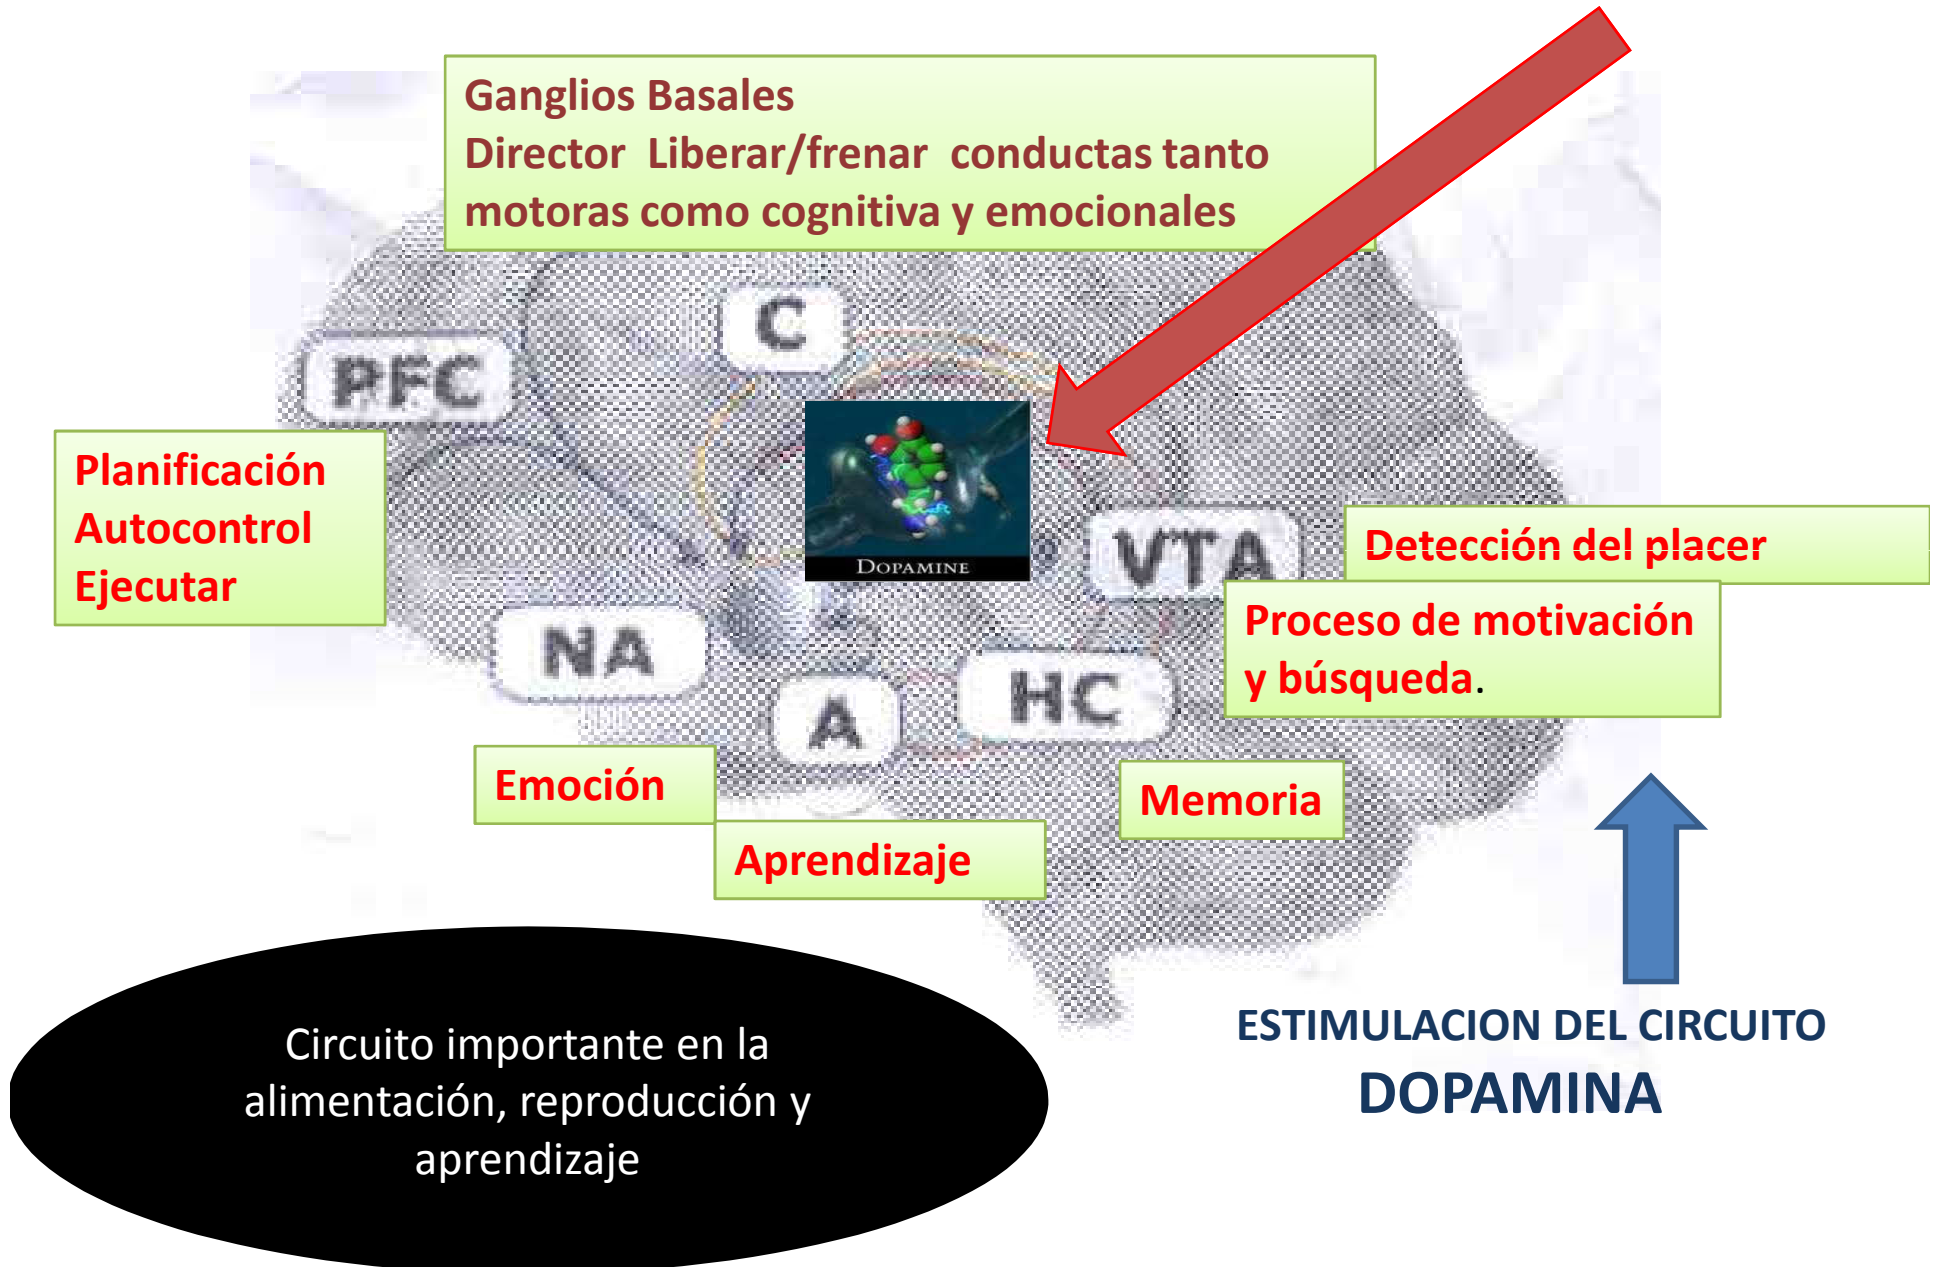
Ganglios Basales
Director Liberar/frenar conductas tanto motoras como cognitiva y emocionales

C

PFC

Planificación
Autocontrol
Ejecutar

DOPAMINE

VTA

Detección del placer

Proceso de motivación y búsqueda.

NA

A

HC

Emoción

Aprendizaje

Memoria

Circuito importante en la alimentación, reproducción y aprendizaje

ESTIMULACION DEL CIRCUITO
DOPAMINA